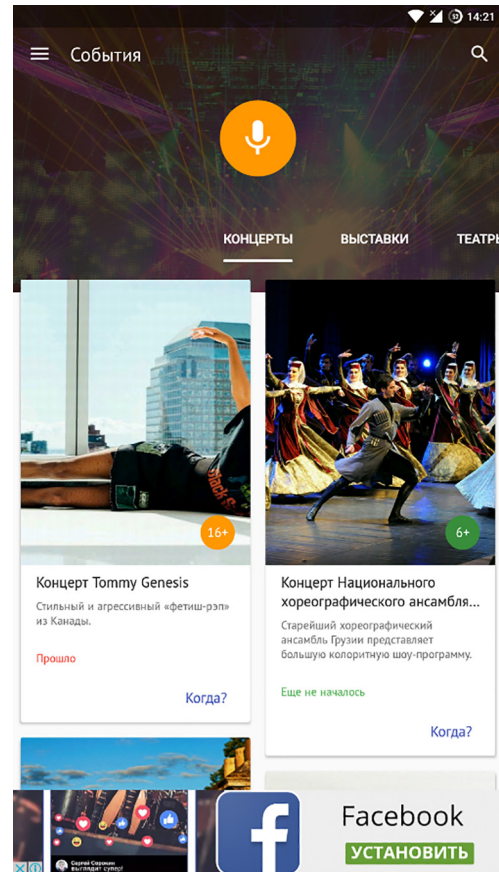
14:21

События

КОНЦЕРТЫ ВЫСТАВКИ ТЕАТРЫ

16+

Концерт Tommy Genesis

Стильный и агрессивный «фетиш-рэп» из Канады.

Прошло

Когда?

6+

Концерт Национального хореографического ансамбля...

Старейший хореографический ансамбль Грузии представляет большую колоритную шоу-программу.

Еще не началось

Когда?

Facebook

УСТАНОВИТЬ